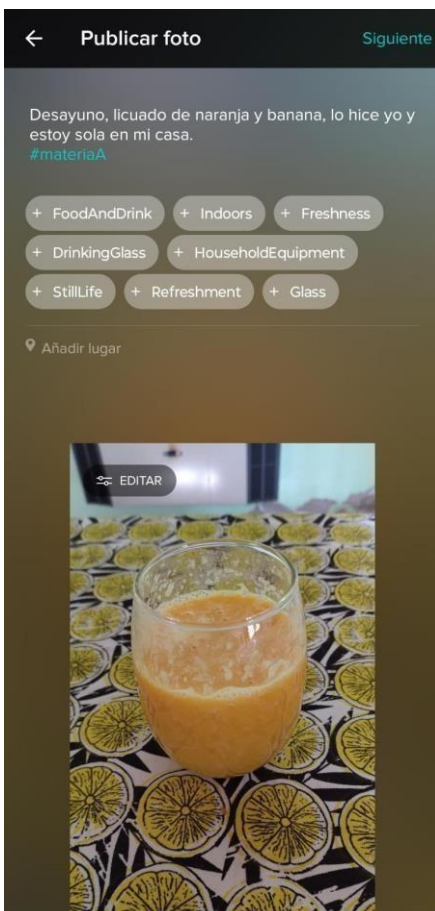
← Publicar foto Siguiente

Desayuno, licuado de naranja y banana, lo hice yo y estoy sola en mi casa.
#materiaA

+ FoodAndDrink + Indoors + Freshness
+ DrinkingGlass + HouseholdEquipment
+ StillLife + Refreshment + Glass

Añadir lugar

EDITAR